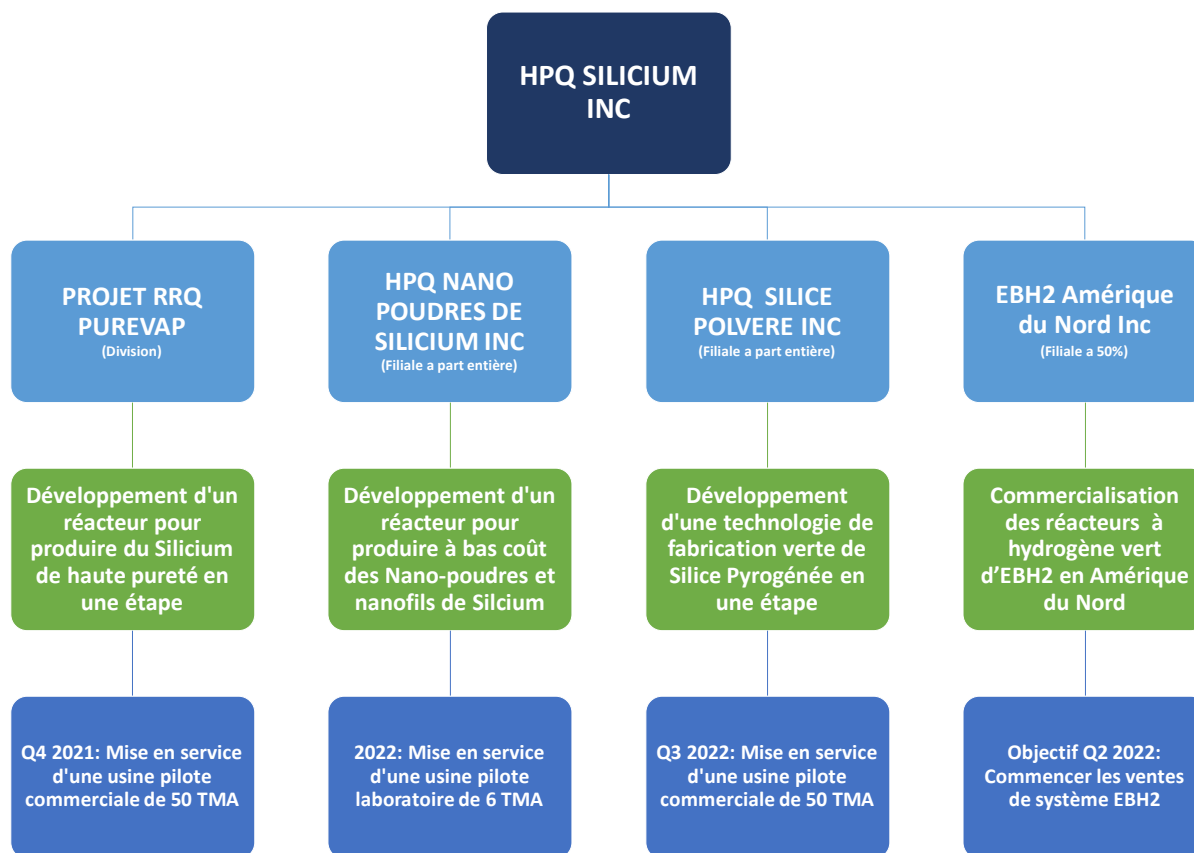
HPQ SILICIUM INC

PROJET RRQ PUREVAP
(Division)

HPQ NANO POUDRES DE SILICIUM INC
(Filiale a part entière)

HPQ SILICE POLVERE INC
(Filiale a part entière)

EBH2 Amérique du Nord Inc
(Filiale a 50%)

Développement d'un réacteur pour produire du Silicium de haute pureté en une étape

Développement d'un réacteur pour produire à bas coût des Nano-poudres et nanofils de Silcium

Développement d'une technologie de fabrication verte de Silice Pyrogénée en une étape

Commercialisation des réacteurs à hydrogène vert d'EBH2 en Amérique du Nord

Q4 2021: Mise en service d'une usine pilote commerciale de 50 TMA

2022: Mise en service d'une usine pilote laboratoire de 6 TMA

Q3 2022: Mise en service d'une usine pilote commerciale de 50 TMA

Objectif Q2 2022: Commencer les ventes de système EBH2